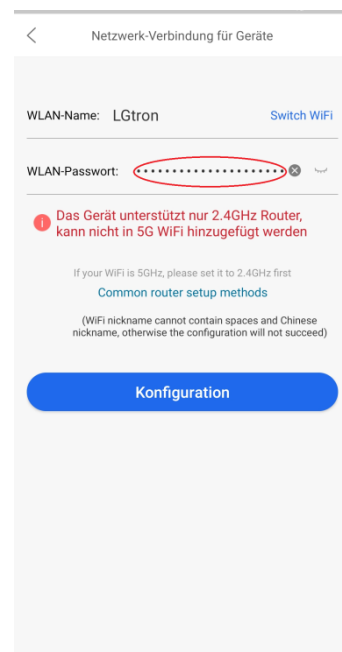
Netzwerk-Verbindung für Geräte

WLAN-Name: LGtron

Switch WiFi

WLAN-Passwort: ••••••••••••••••••••

Das Gerät unterstützt nur 2.4GHz Router, kann nicht in 5G WiFi hinzugefügt werden

If your WiFi is 5GHz, please set it to 2.4GHz first

Common router setup methods

(WiFi nickname cannot contain spaces and Chinese nickname, otherwise the configuration will not succeed)

Konfiguration